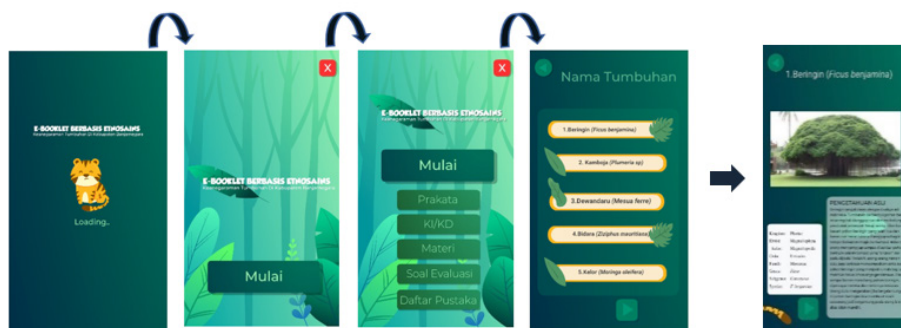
E-BOOKLET BERBASIS ETNOSAINS
Keanekaragaman Tumbuhan di Kabupaten Bangkalan

Loading...

X

E-BOOKLET BERBASIS ETNOSAINS
Keanekaragaman Tumbuhan di Kabupaten Bangkalan

Mulai

X

E-BOOKLET BERBASIS ETNOSAINS
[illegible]

Mulai

Prakata

KI/KD

Materi

Soal Evaluasi

Daftar Pustaka

Nama Tumbuhan

1.Beringin (Ficus benjamina)

2. Kamboja (Plumeria sp)

3.Dewandaru (Mesua ferre)

4.Bidara (Ziziphus mauritiana)

5.Kelor (Moringa oleifera)

1.Beringin (Ficus benjamina)

PENGETAHUAN ASLI

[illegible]

| Kingdom | Plantae |
|---|---|
| Divisi | Magnoliophyta |
| Kelas | Magnoliopsida |
| Ordo | Urticales |
| Famili | Moraceae |
| Genus | Ficus |
| Subgenus | Conosycea |
| Spesies | F. benjamina |